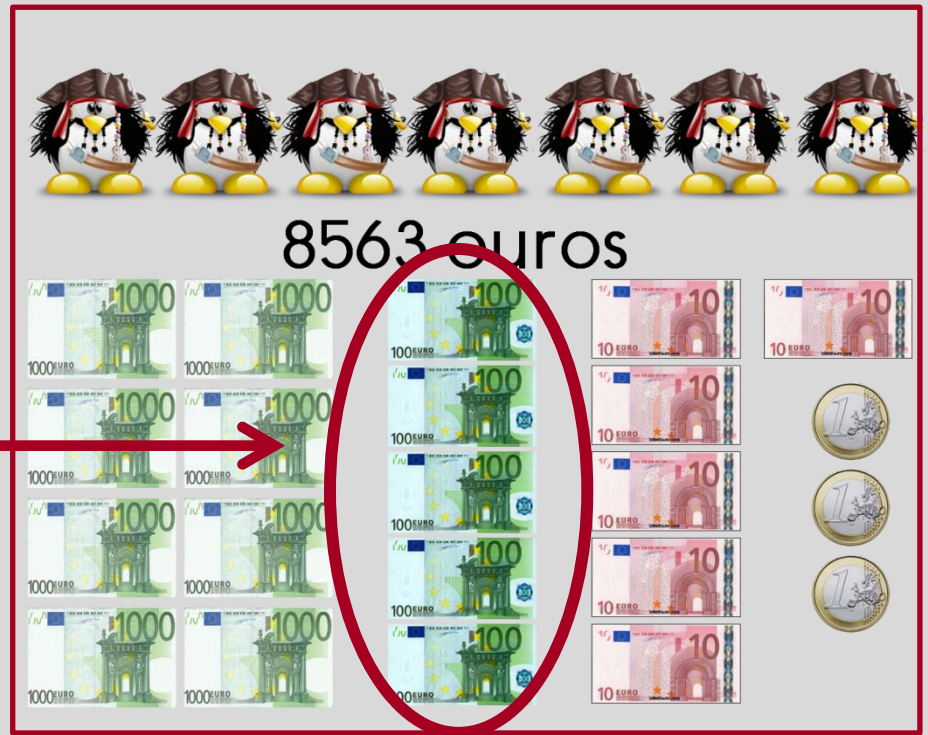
8563 euros

1000 1000 EURO
1000 1000 EURO
1000 1000 EURO
1000 1000 EURO
1000 1000 EURO
1000 1000 EURO
1000 1000 EURO
1000 1000 EURO

100 100 EURO
100 100 EURO
100 100 EURO
100 100 EURO
100 100 EURO

10 10 EURO
10 10 EURO
10 10 EURO
10 10 EURO
10 10 EURO
10 10 EURO

1
1
1